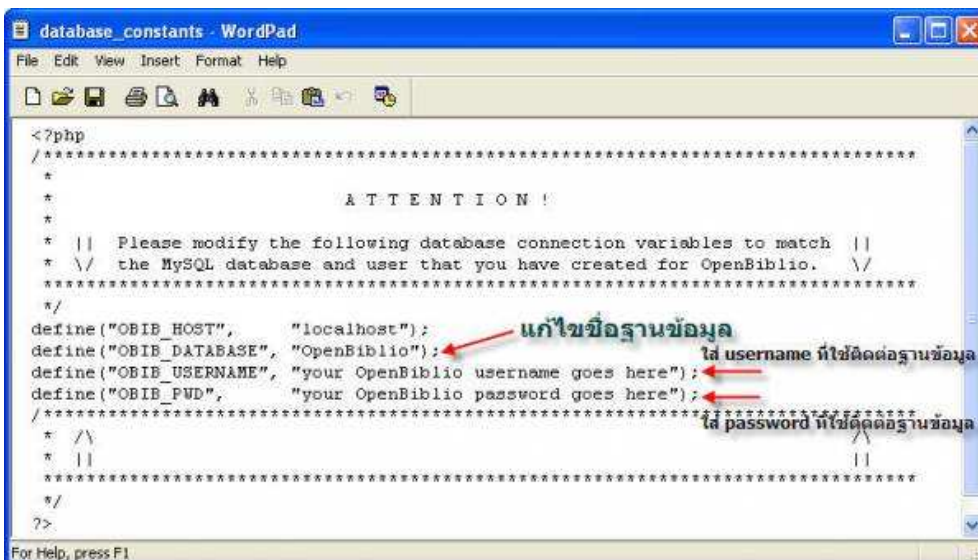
database_constants - WordPad

File Edit View Insert Format Help

<?php
/**********************************************************************
 *
 *                        A T T E N T I O N !
 *
 *  ||  Please modify the following database connection variables to match  ||
 *  \/  the MySQL database and user that you have created for OpenBiblio.   \/
 **********************************************************************
 */
define("OBIB_HOST",      "localhost");
define("OBIB_DATABASE", "OpenBiblio");
define("OBIB_USERNAME", "your OpenBiblio username goes here");
define("OBIB_PWD",       "your OpenBiblio password goes here");
/**********************************************************************
 *  /\                                                                /\
 *  ||                                                                ||
 **********************************************************************
 */
?>

แก้ไขชื่อฐานข้อมูล

ใส่ username ที่ใช้ติดต่อฐานข้อมูล

ใส่ password ที่ใช้ติดต่อฐานข้อมูล

For Help, press F1